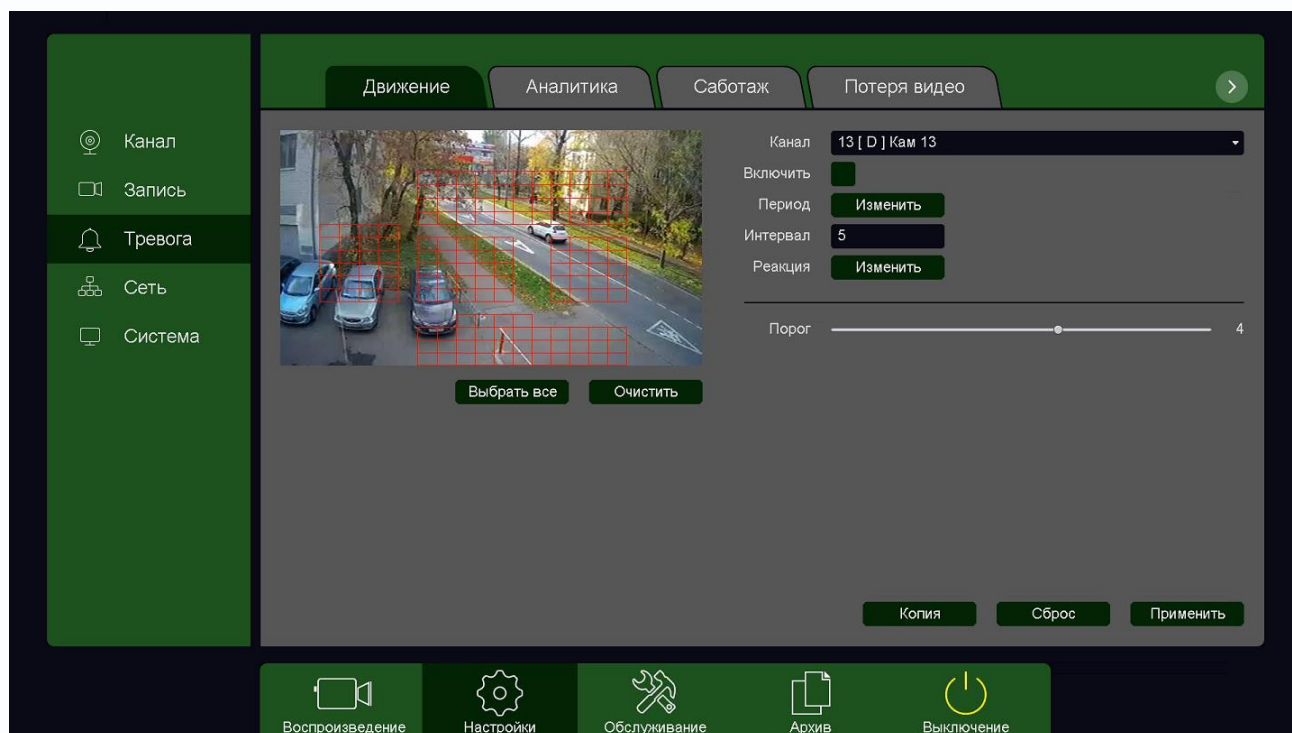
Канал
Запись
Тревога
Сеть
Система

Движение
Аналитика
Саботаж
Потеря видео

Выбрать все
Очистить

Канал 13 [ D ] Кам 13
Включить
Период Изменить
Интервал 5
Реакция Изменить

Порог 4

Копия
Сброс
Применить

Воспроизведение
Настройки
Обслуживание
Архив
Выключение